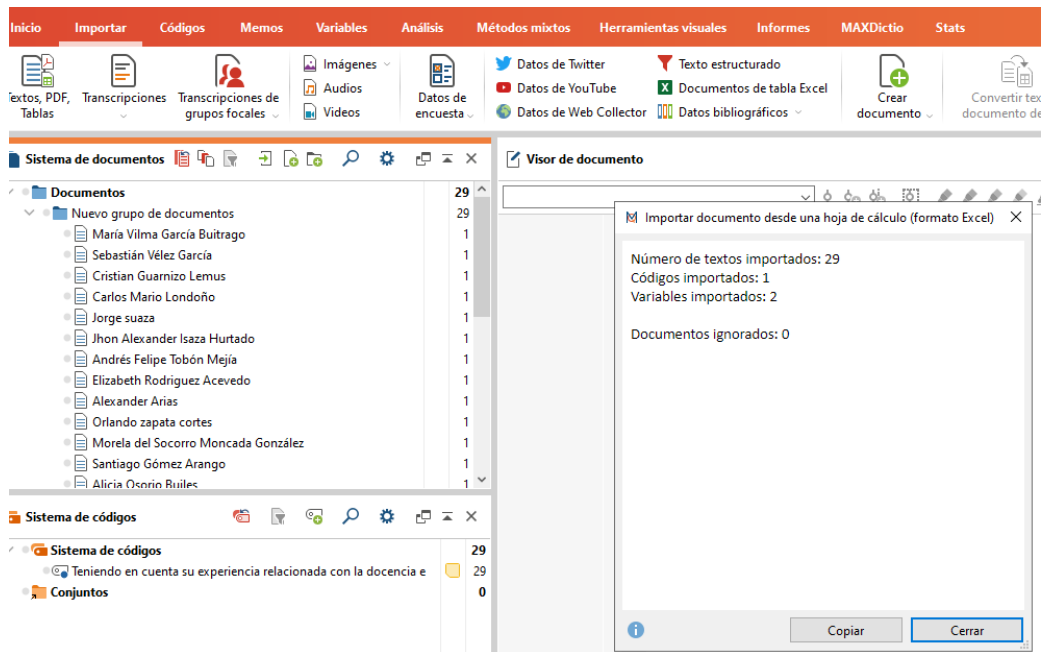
Inicio Importar Códigos Memos Variables Análisis Métodos mixtos Herramientas visuales Informes MAXDictio Stats

Textos, PDF, Tablas
Transcripciones
Transcripciones de grupos focales
Imágenes
Audios
Videos
Datos de encuesta
Datos de Twitter
Datos de YouTube
Datos de Web Collector
Texto estructurado
Documentos de tabla Excel
Datos bibliográficos
Crear documento
Convertir tex documento de

Sistema de documentos

| Documentos | 29 |
|---|---|
| Nuevo grupo de documentos | 29 |
| María Vilma García Buitrago | 1 |
| Sebastián Vélez García | 1 |
| Cristian Guarnizo Lemus | 1 |
| Carlos Mario Londoño | 1 |
| Jorge suaza | 1 |
| Jhon Alexander Isaza Hurtado | 1 |
| Andrés Felipe Tobón Mejía | 1 |
| Elizabeth Rodriguez Acevedo | 1 |
| Alexander Arias | 1 |
| Orlando zapata cortes | 1 |
| Morela del Socorro Moncada González | 1 |
| Santiago Gómez Arango | 1 |
| Alicia Osorio Builes | 1 |

Sistema de códigos

| Sistema de códigos | 29 |
|---|---|
| Teniendo en cuenta su experiencia relacionada con la docencia e | 29 |
| Conjuntos | 0 |

Visor de documento

Importar documento desde una hoja de cálculo (formato Excel)

Número de textos importados: 29
Códigos importados: 1
Variables importados: 2

Documentos ignorados: 0

Copiar
Cerrar